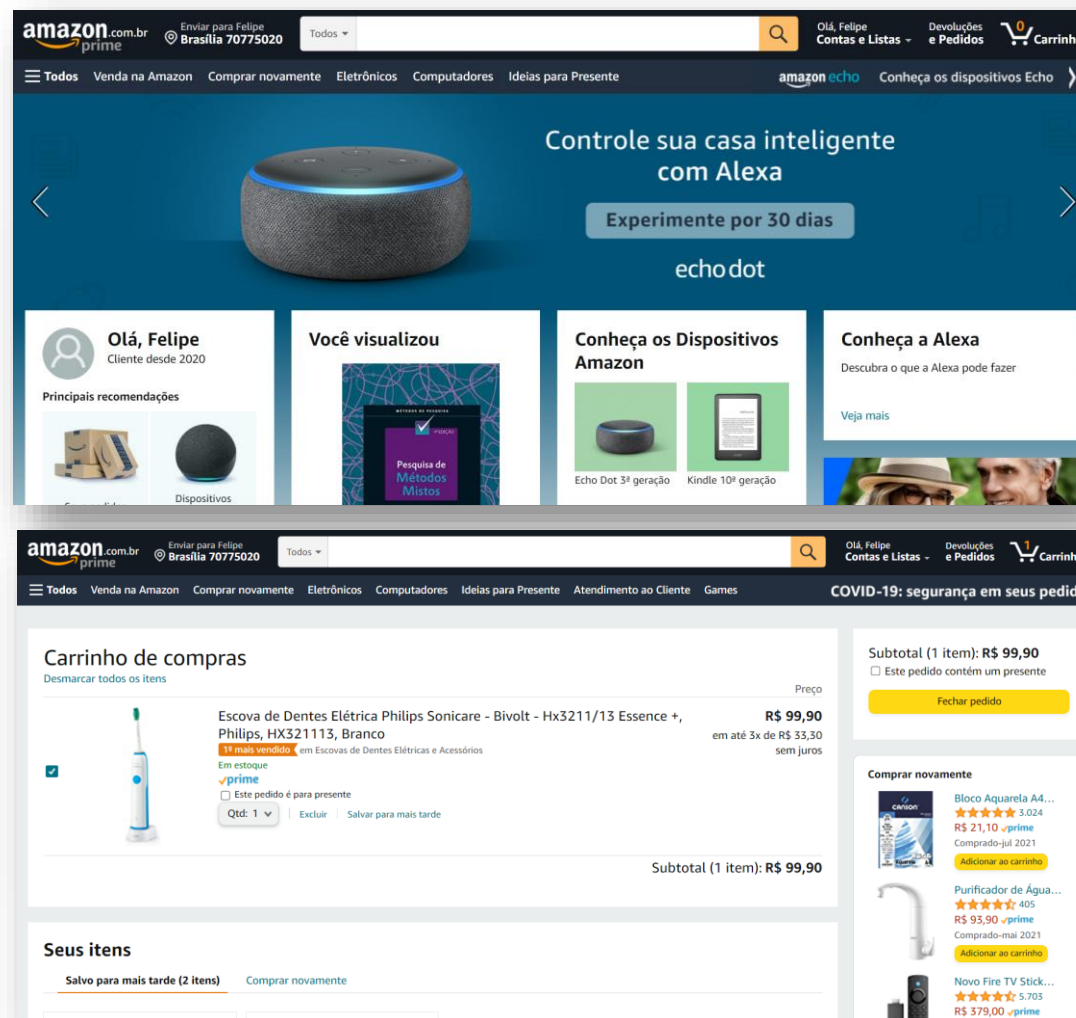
amazon.com.br prime
Enviar para Felipe
Brasília 70775020
Todos
Olá, Felipe
Contas e Listas
Devoluções
e Pedidos
0
Carrinh

Todos
Venda na Amazon
Comprar novamente
Eletrônicos
Computadores
Ideias para Presente
amazon echo
Conheça os dispositivos Echo

Controle sua casa inteligente com Alexa
Experimente por 30 dias
echo dot

Olá, Felipe
Cliente desde 2020
Principais recomendações
Dispositivos

Você visualizou
MÉTODOS DE PESQUISA
Pesquisa de Métodos Mistos

Conheça os Dispositivos Amazon
Echo Dot 3ª geração
Kindle 10ª geração

Conheça a Alexa
Descubra o que a Alexa pode fazer
Veja mais

amazon.com.br prime
Enviar para Felipe
Brasília 70775020
Todos
Olá, Felipe
Contas e Listas
Devoluções
e Pedidos
1
Carrinh

Todos
Venda na Amazon
Comprar novamente
Eletrônicos
Computadores
Ideias para Presente
Atendimento ao Cliente
Games
COVID-19: segurança em seus pedid

Carrinho de compras
Desmarcar todos os itens
Preço
Escova de Dentes Elétrica Philips Sonicare - Bivolt - Hx3211/13 Essence +, Philips, HX321113, Branco
R$ 99,90
em até 3x de R$ 33,30 sem juros
1º mais vendido em Escovas de Dentes Elétricas e Acessórios
Em estoque
prime
Este pedido é para presente
Qtd: 1
Excluir
Salvar para mais tarde
Subtotal (1 item): R$ 99,90

Seus itens
Salvo para mais tarde (2 itens)
Comprar novamente

Subtotal (1 item): R$ 99,90
Este pedido contém um presente
Fechar pedido

Comprar novamente
Bloco Aquarela A4...
3.024
R$ 21,10 prime
Comprado-jul 2021
Adicionar ao carrinho
Purificador de Água...
405
R$ 93,90 prime
Comprado-mai 2021
Adicionar ao carrinho
Novo Fire TV Stick...
5.703
R$ 379,00 prime